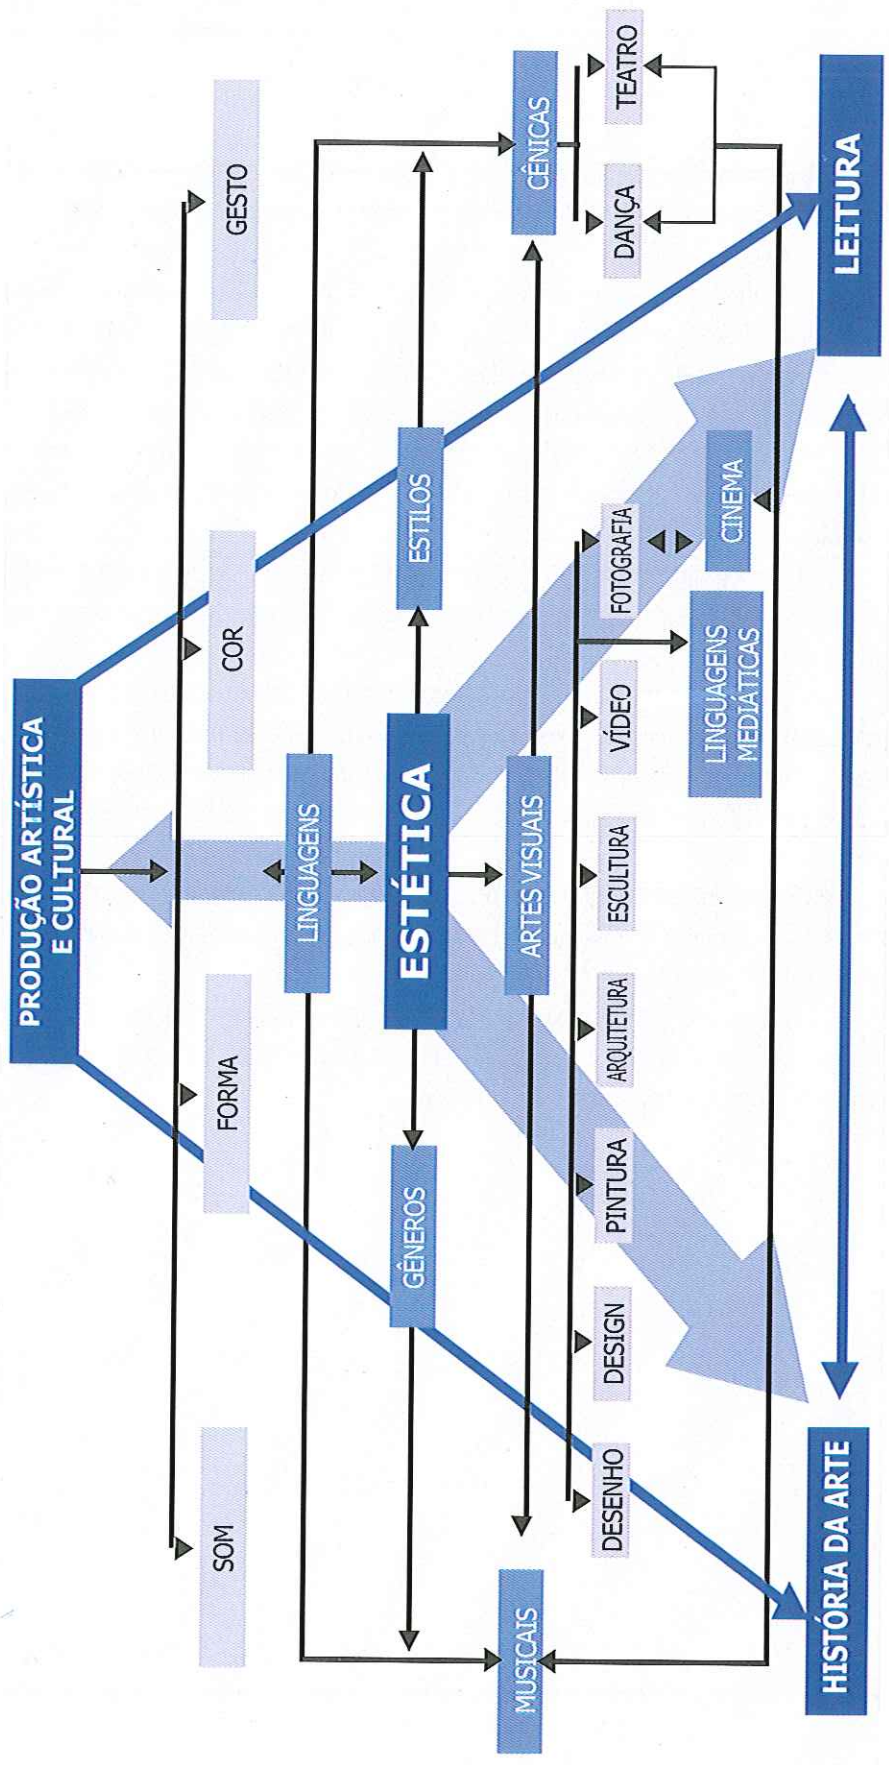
PRODUÇÃO ARTÍSTICA E CULTURAL

GESTO

COR

FORMA

SOM

LINGUAGENS

ESTÉTICA

ESTILOS

GÊNEROS

ARTES VISUAIS

CÊNICAS

MUSICAIS

TEATRO

DANÇA

FOTOGRAFIA

CINEMA

VÍDEO

LINGUAGENS MEDIÁTICAS

ESCULTURA

ARQUITETURA

PINTURA

DESIGN

DESENHO

LEITURA

HISTÓRIA DA ARTE